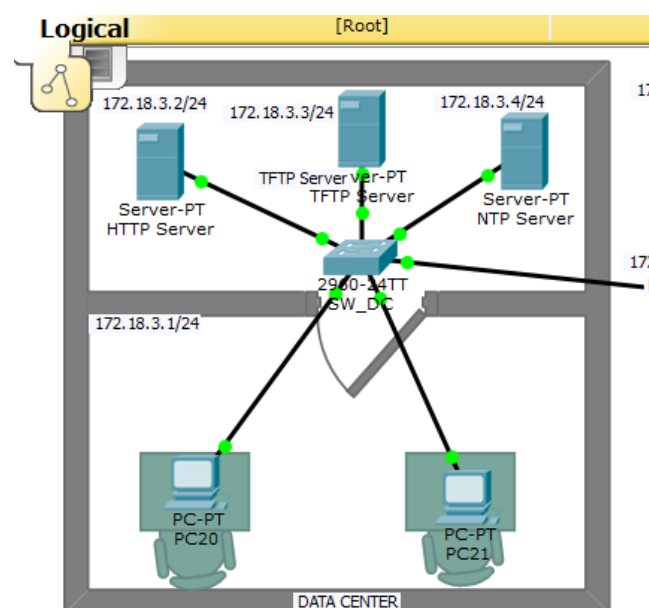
Logical

[Root]

172.18.3.2/24

172.18.3.3/24

172.18.3.4/24

17

Server-PT
HTTP Server

TFTP Server ver-PT
TFTP Server

Server-PT
NTP Server

172

2960-24TT
SW_DC

172.18.3.1/24

PC-PT
PC20

PC-PT
PC21

DATA CENTER